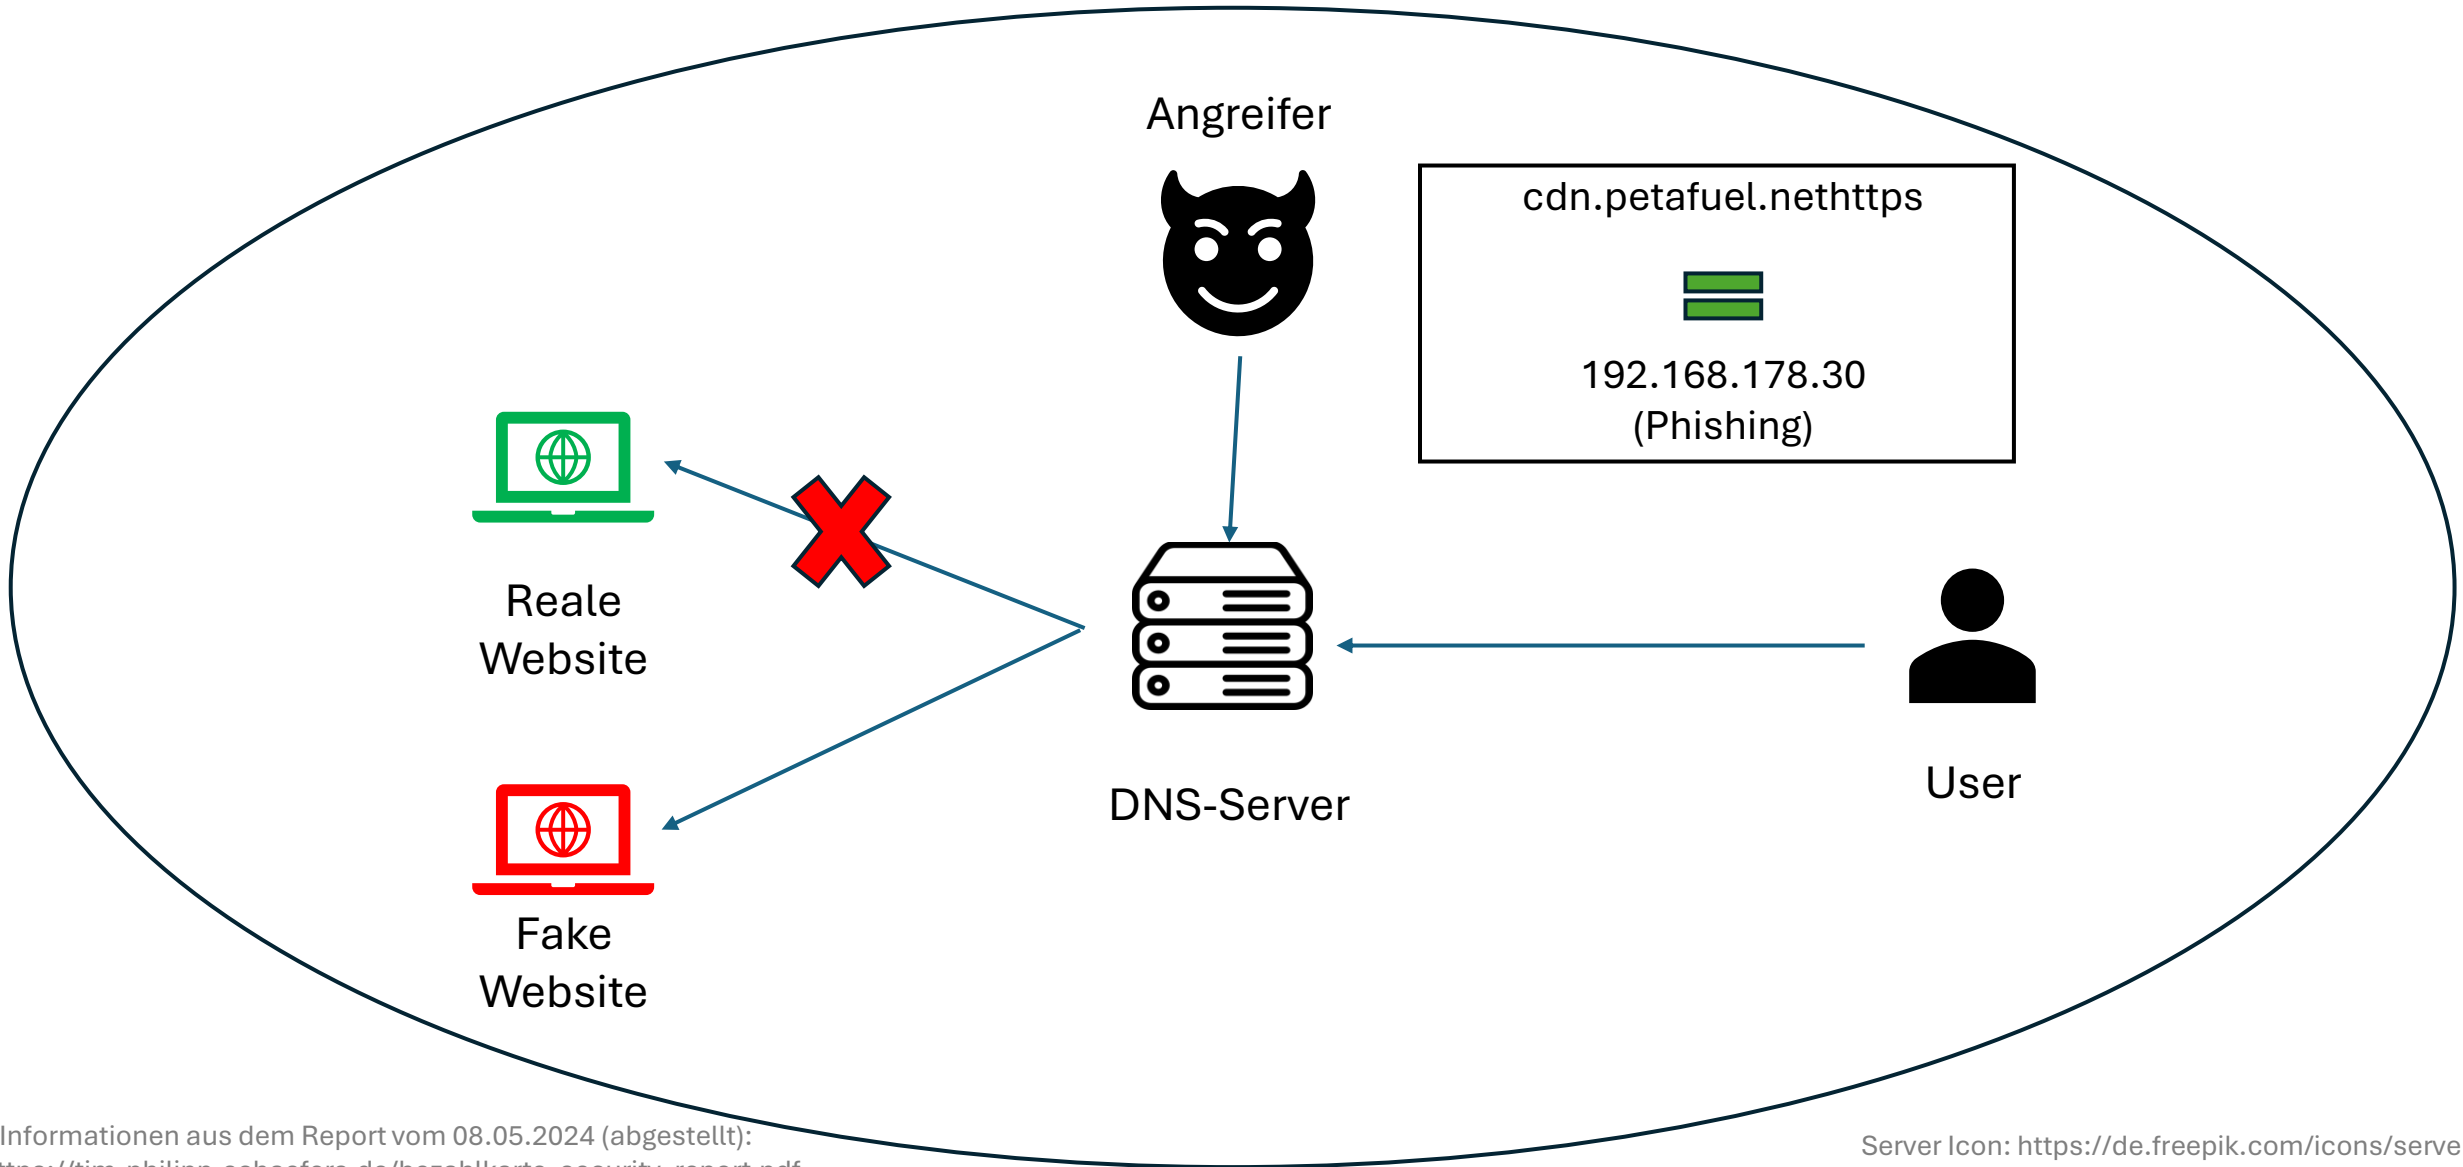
Angreifer

cdn.petafuel.nethttps

192.168.178.30
(Phishing)

Reale Website

DNS-Server

User

Fake Website

Informationen aus dem Report vom 08.05.2024 (abgestellt):
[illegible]

Server Icon: https://de.freepik.com/icons/serve